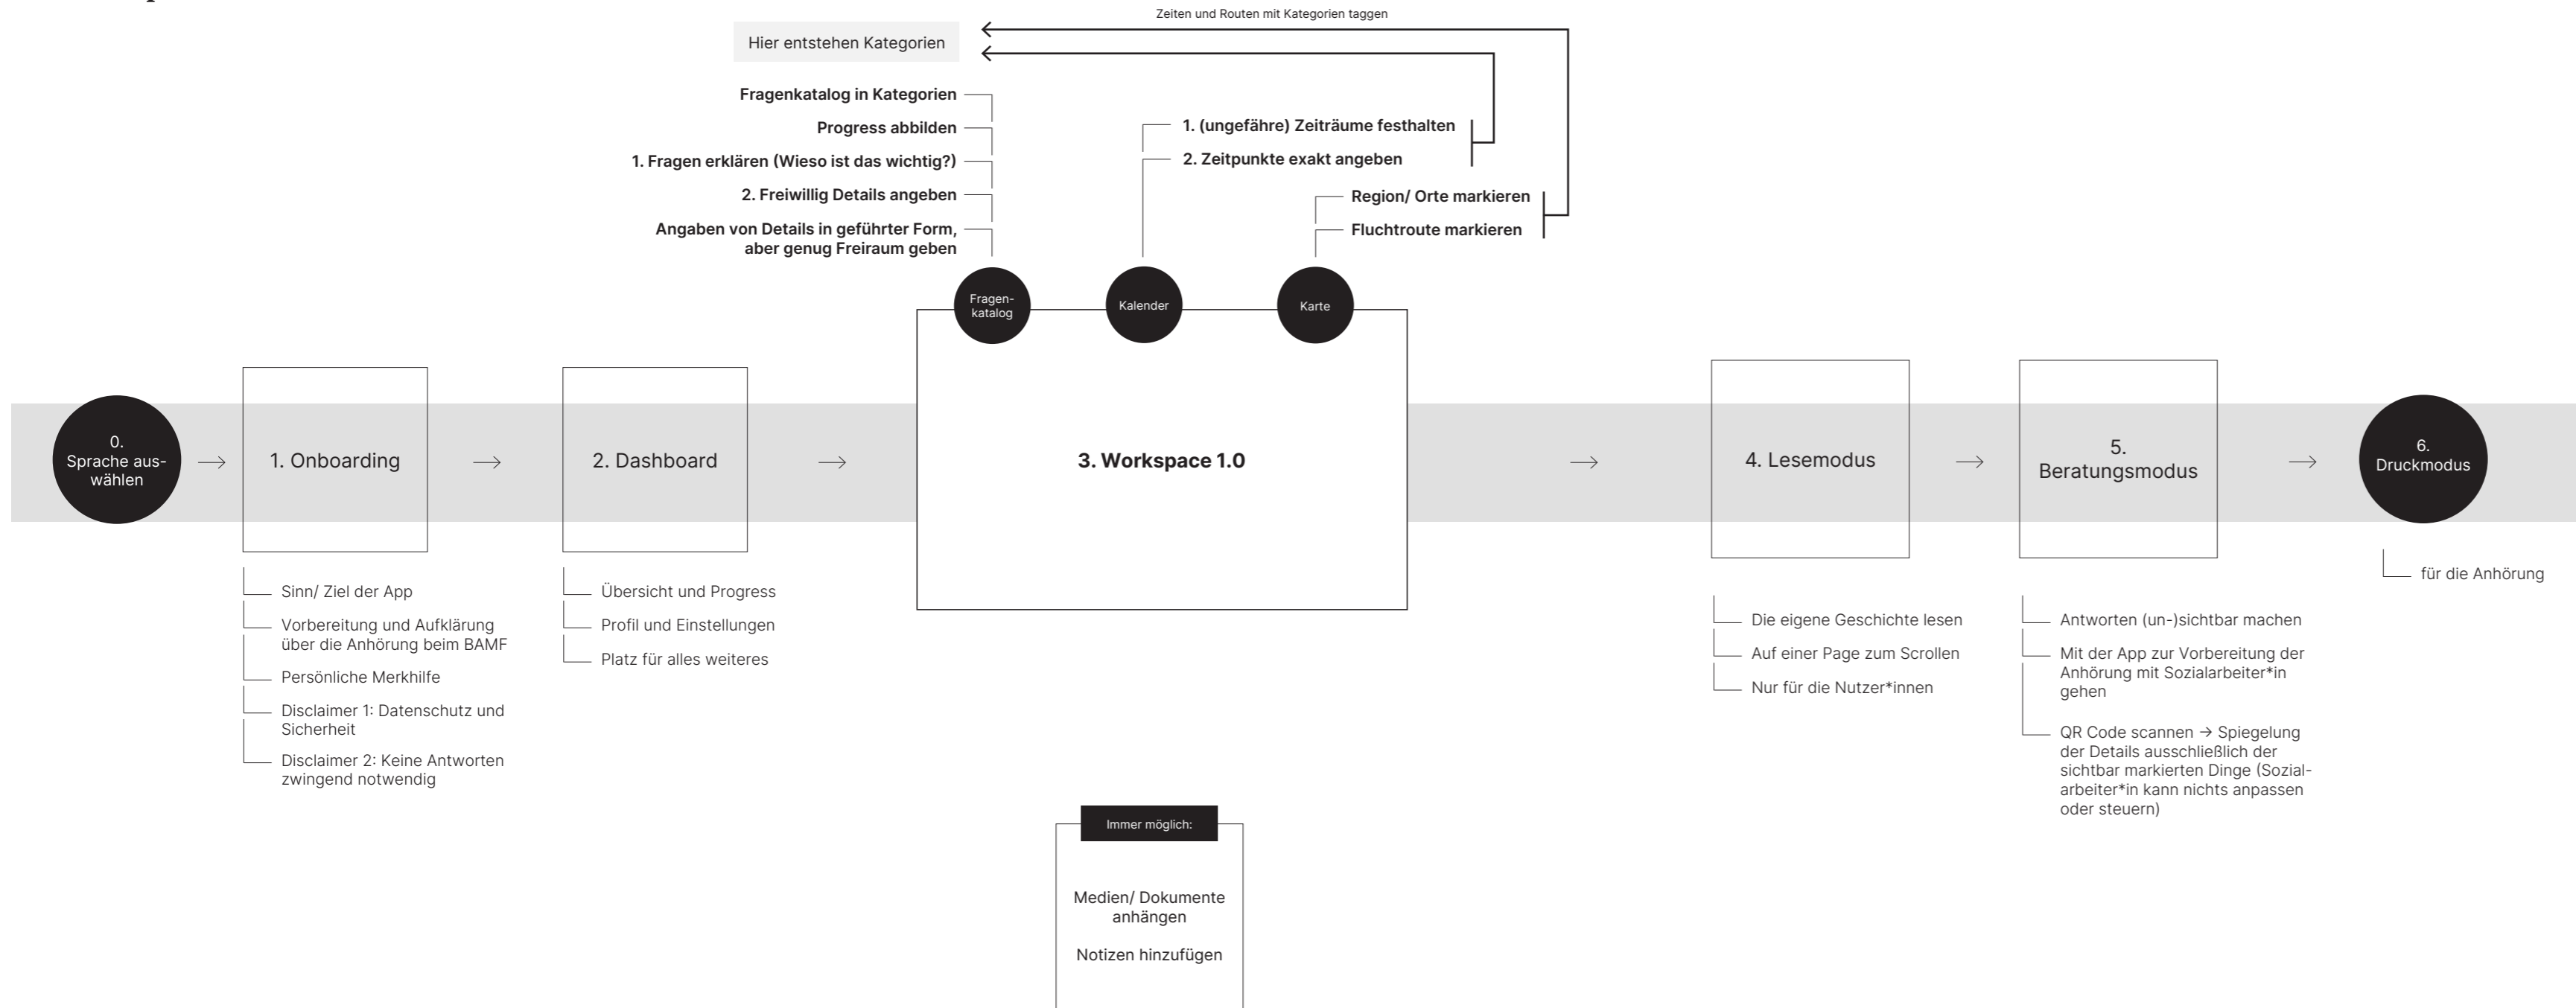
Zeiten und Routen mit Kategorien taggen

Hier entstehen Kategorien

Fragenkatalog in Kategorien
Progress abbilden
1. Fragen erklären (Wieso ist das wichtig?)
2. Freiwillig Details angeben
Angaben von Details in geführter Form, aber genug Freiraum geben

1. (ungefähre) Zeiträume festhalten
2. Zeitpunkte exakt angeben

Region/ Orte markieren
Fluchtroute markieren

Fragenkatalog
Kalender
Karte

0. Sprache auswählen

1. Onboarding

2. Dashboard

3. Workspace 1.0

4. Lesemodus

5. Beratungsmodus

6. Druckmodus

Sinn/ Ziel der App
Vorbereitung und Aufklärung über die Anhörung beim BAMF
Persönliche Merkhilfe
Disclaimer 1: Datenschutz und Sicherheit
Disclaimer 2: Keine Antworten zwingend notwendig

Übersicht und Progress
Profil und Einstellungen
Platz für alles weiteres

Die eigene Geschichte lesen
Auf einer Page zum Scrollen
Nur für die Nutzer*innen

Antworten (un-)sichtbar machen
Mit der App zur Vorbereitung der Anhörung mit Sozialarbeiter*in gehen
QR Code scannen → Spiegelung der Details ausschließlich der sichtbar markierten Dinge (Sozialarbeiter*in kann nichts anpassen oder steuern)

für die Anhörung

Immer möglich:

Medien/ Dokumente anhängen

Notizen hinzufügen